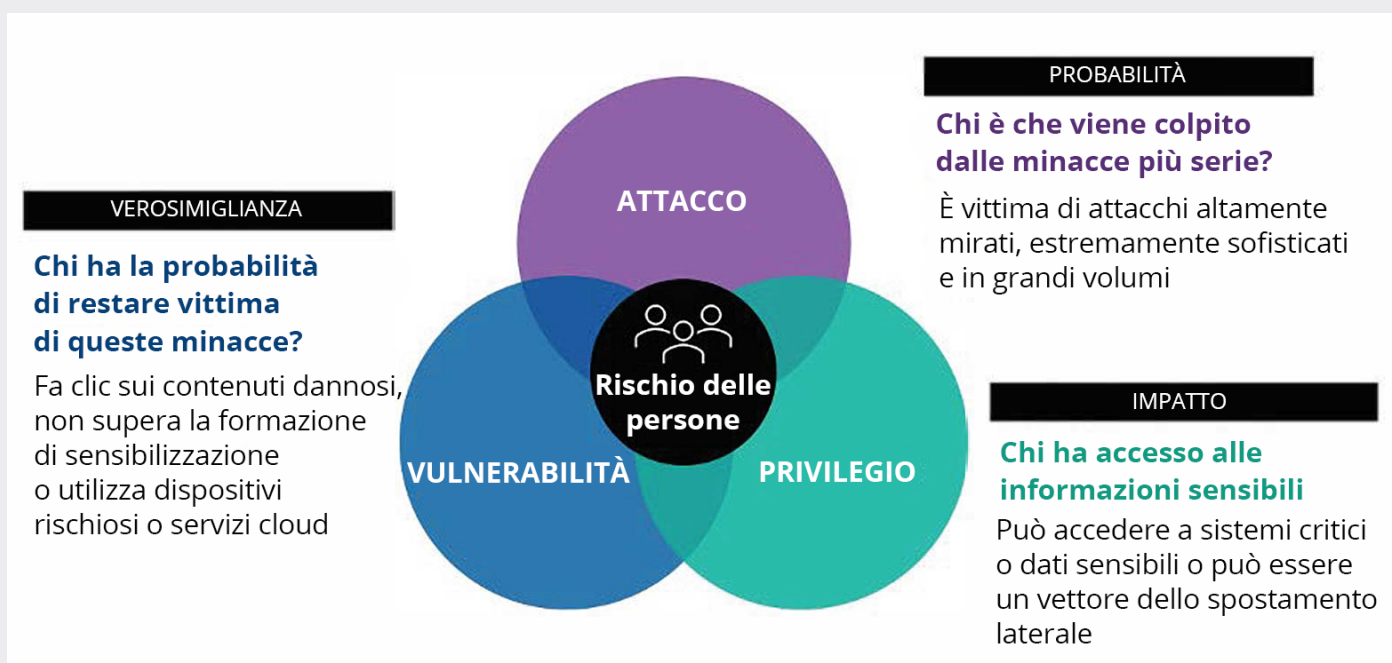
VEROSIMIGLIANZA

Chi ha la probabilità di restare vittima di queste minacce?

Fa clic sui contenuti dannosi, non supera la formazione di sensibilizzazione o utilizza dispositivi rischiosi o servizi cloud

ATTACCO

Rischio delle persone

VULNERABILITÀ

PRIVILEGIO

PROBABILITÀ

Chi è che viene colpito dalle minacce più serie?

È vittima di attacchi altamente mirati, estremamente sofisticati e in grandi volumi

IMPATTO

Chi ha accesso alle informazioni sensibili

Può accedere a sistemi critici o dati sensibili o può essere un vettore dello spostamento laterale